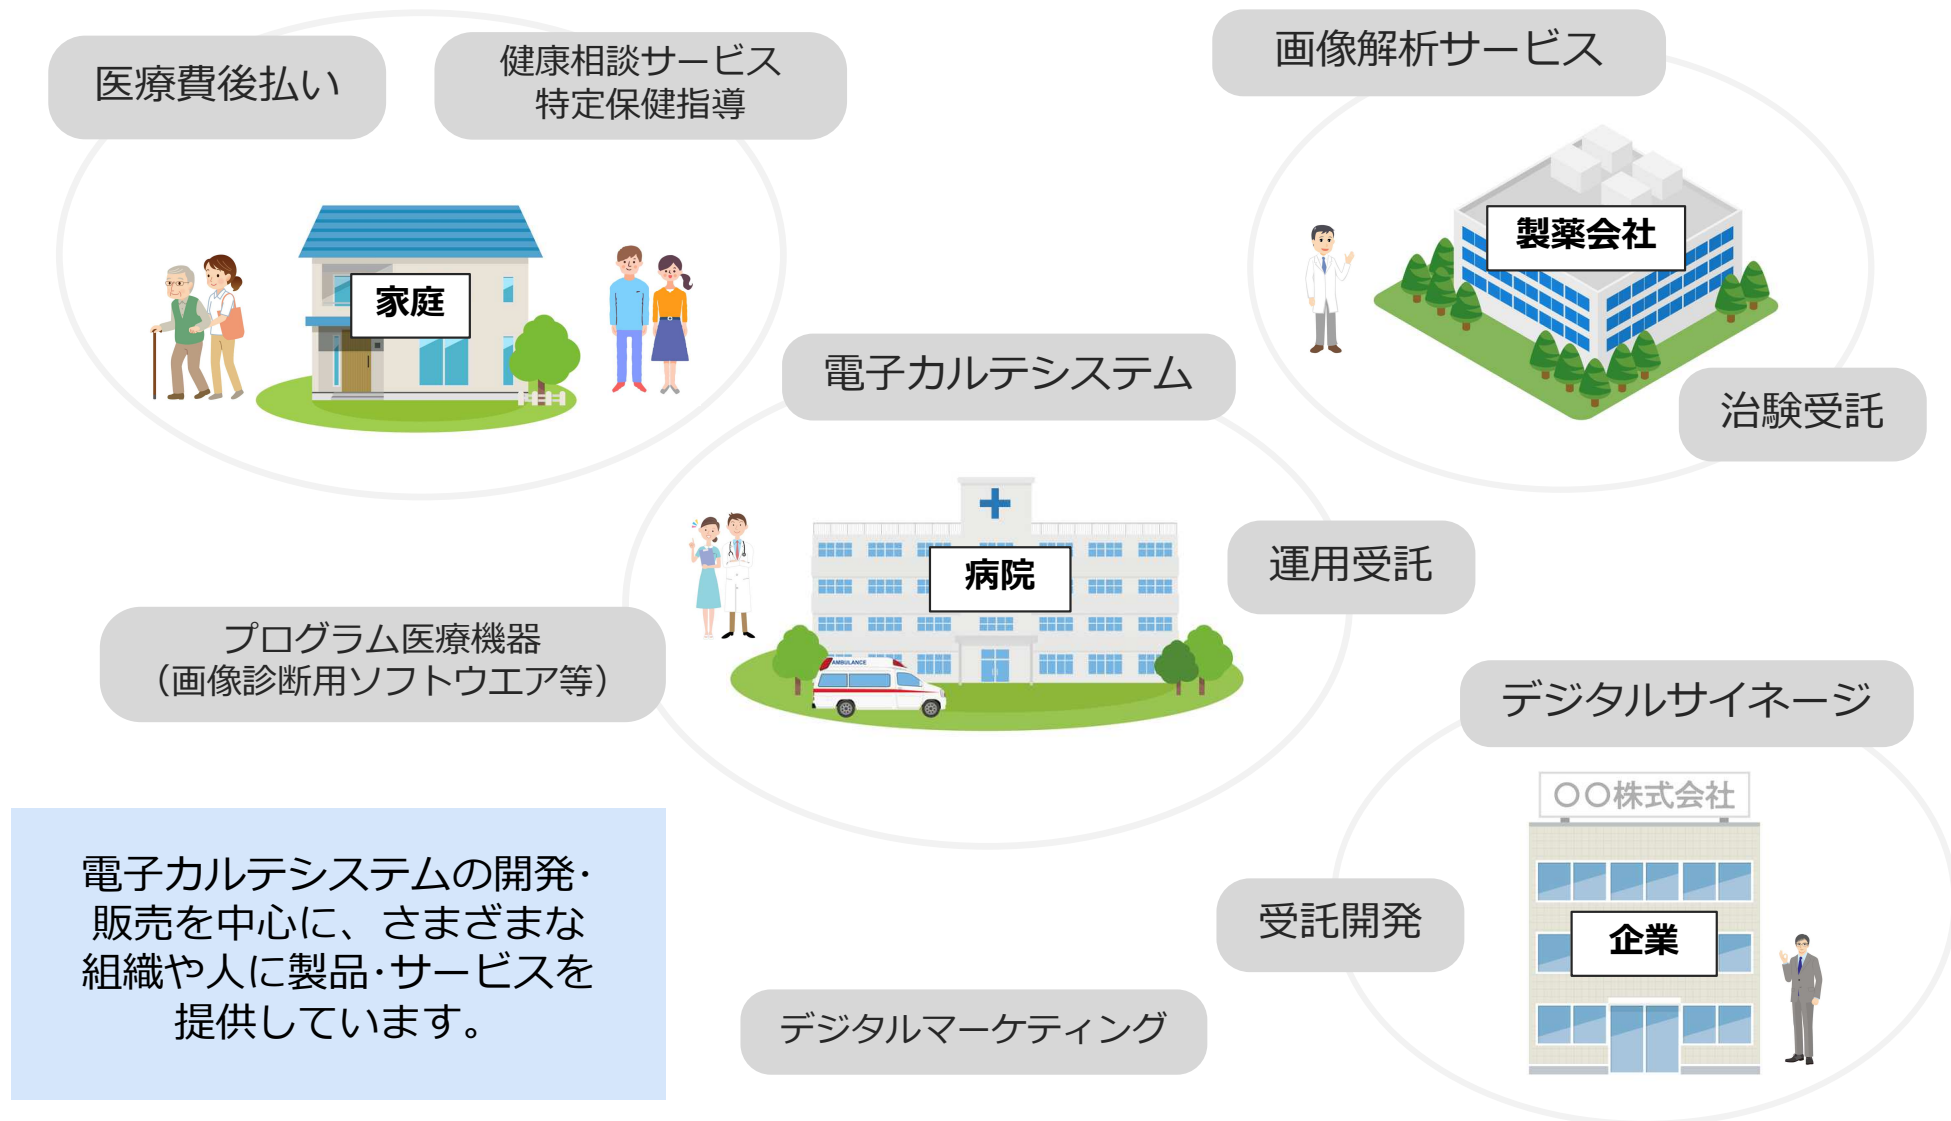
医療費後払い

健康相談サービス
特定保健指導

画像解析サービス

家庭

製薬会社

電子カルテシステム

治験受託

病院

運用受託

プログラム医療機器
（画像診断用ソフトウエア等）

AMBULANCE

デジタルサイネージ

〇〇株式会社

電子カルテシステムの開発・販売を中心に、さまざまな組織や人に製品・サービスを提供しています。

受託開発

企業

デジタルマーケティング